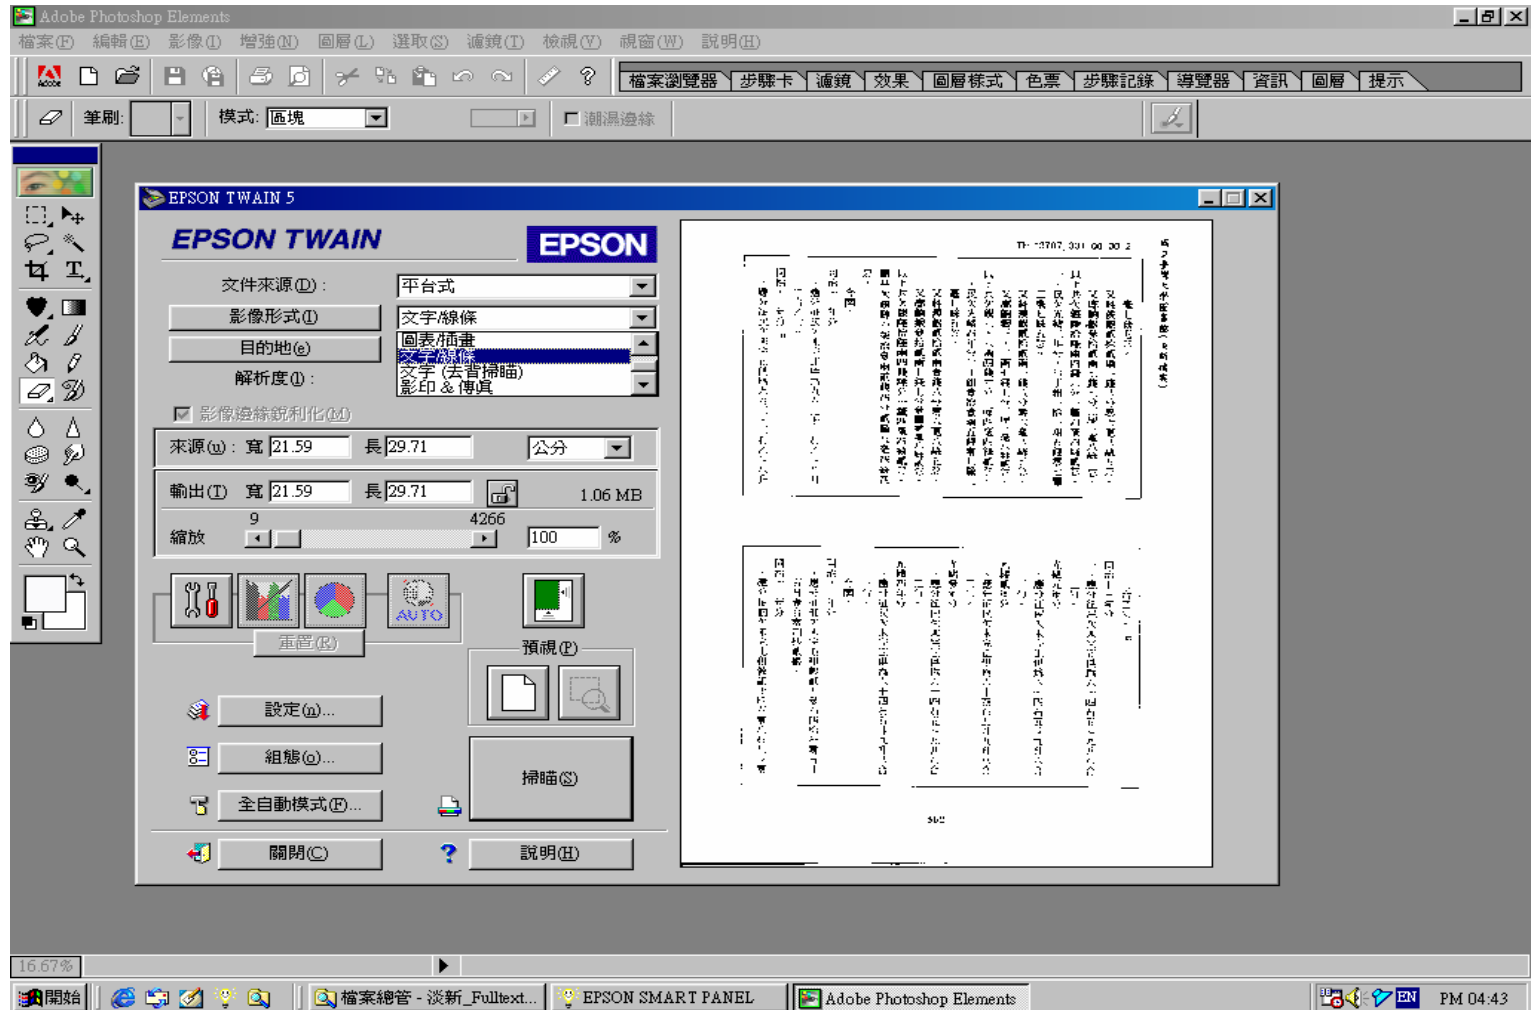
Adobe Photoshop Elements

檔案(F) 編輯(E) 影像(I) 增強(N) 圖層(L) 選取(S) 濾鏡(T) 檢視(V) 視窗(W) 說明(H)

檔案瀏覽器 步驟卡 濾鏡 效果 圖層樣式 色票 步驟記錄 導覽器 資訊 圖層 提示

筆刷: 模式: 區塊 潮濕邊緣

EPSON TWAIN 5

EPSON TWAIN

EPSON

文件來源(D): 平台式

影像形式(I) 文字/線條

目的地(e) 圖表/插畫 文字/線條 文字(去背掃瞄) 影印 & 傳真

解析度(I):

影像邊緣銳利化(M)

來源(u): 寬 21.59 長 29.71 公分

輸出(T) 寬 21.59 長 29.71 1.06 MB

縮放 9 4266 100 %

AUTO

重置(R)

預視(P)

設定(n)...

組態(o)...

全自動模式(F)...

掃瞄(S)

關閉(C)

說明(H)

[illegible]

16.67%

開始

檔案總管 - 淡新_Fulltext...

EPSON SMART PANEL

Adobe Photoshop Elements

EN

PM 04:43